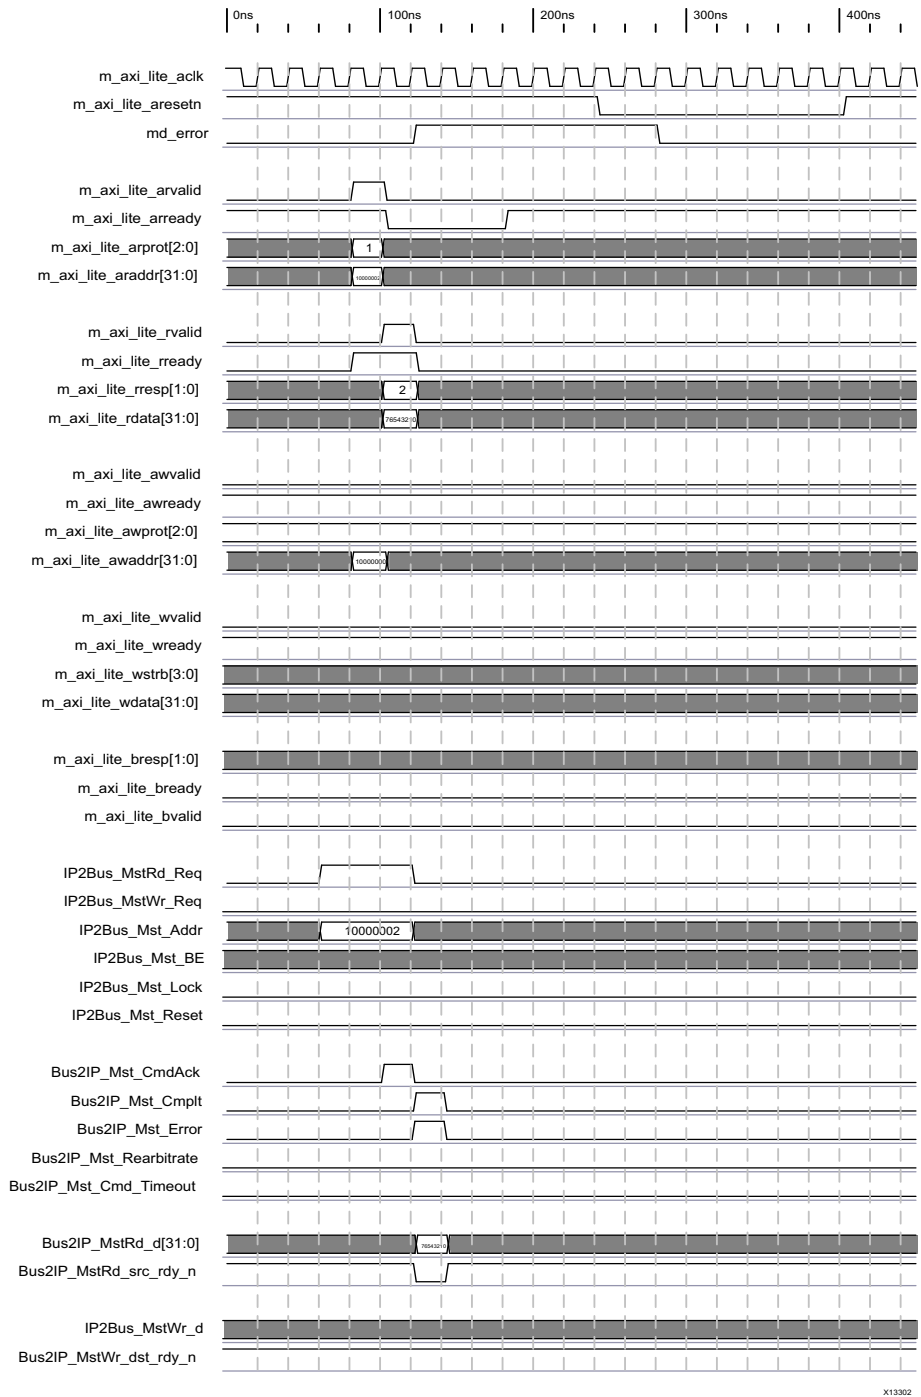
0ns 100ns 200ns 300ns 400ns

m_axi_lite_aclk
m_axi_lite_aresetn
md_error

m_axi_lite_arvalid
m_axi_lite_arready
m_axi_lite_arprot[2:0] 1
m_axi_lite_araddr[31:0] 10000002

m_axi_lite_rvalid
m_axi_lite_rready
m_axi_lite_rresp[1:0] 2
m_axi_lite_rdata[31:0] 76543210

m_axi_lite_awvalid
m_axi_lite_awready
m_axi_lite_awprot[2:0]
m_axi_lite_awaddr[31:0] 10000000

m_axi_lite_wvalid
m_axi_lite_wready
m_axi_lite_wstrb[3:0]
m_axi_lite_wdata[31:0]

m_axi_lite_bresp[1:0]
m_axi_lite_bready
m_axi_lite_bvalid

IP2Bus_MstRd_Req
IP2Bus_MstWr_Req
IP2Bus_Mst_Addr 10000002
IP2Bus_Mst_BE
IP2Bus_Mst_Lock
IP2Bus_Mst_Reset

Bus2IP_Mst_CmdAck
Bus2IP_Mst_Cmplt
Bus2IP_Mst_Error
Bus2IP_Mst_Rearbitrate
Bus2IP_Mst_Cmd_Timeout

Bus2IP_MstRd_d[31:0] 76543210
Bus2IP_MstRd_src_rdy_n

IP2Bus_MstWr_d
Bus2IP_MstWr_dst_rdy_n

X13302